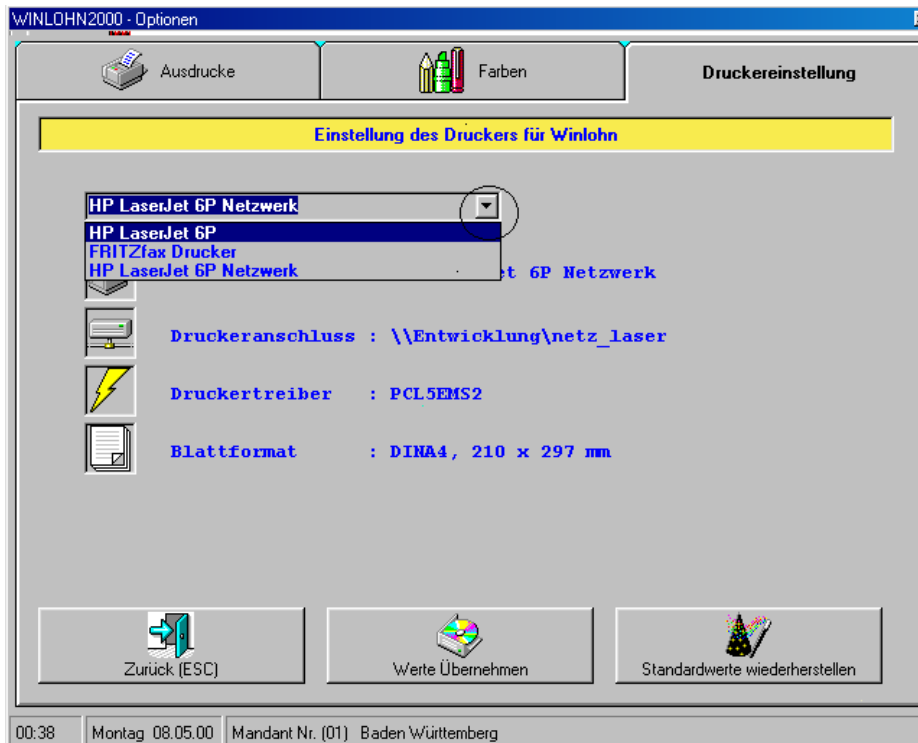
WINLOHN2000 - Optionen

Ausdrucke
Farben
Druckereinstellung

Einstellung des Druckers für Winlohn

HP LaserJet 6P Netzwerk
HP LaserJet 6P
FRITZfax Drucker
HP LaserJet 6P Netzwerk

et 6P Netzwerk

Druckeranschluss : \\Entwicklung\netz_laser

Druckertreiber : PCL5EMS2

Blattformat : DINA4, 210 x 297 mm

Zurück (ESC)
Werte Übernehmen
Standardwerte wiederherstellen

00:38 | Montag 08.05.00 | Mandant Nr. (01) Baden Württemberg